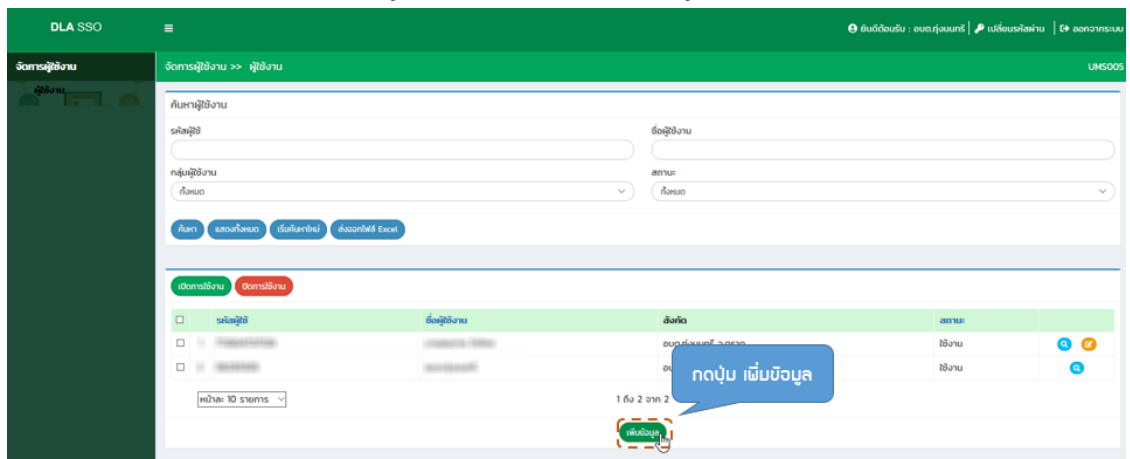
DLA SSO
ยินดีต้อนรับ : อบต.ทุ่งนนทรี | เปลี่ยนรหัสผ่าน | ออกจากระบบ

จัดการผู้ใช้งาน
ผู้ใช้งาน

จัดการผู้ใช้งาน >> ผู้ใช้งาน
UMS005

ค้นหาผู้ใช้งาน
รหัสผู้ใช้
ชื่อผู้ใช้งาน
กลุ่มผู้ใช้งาน
ทั้งหมด
สถานะ
ทั้งหมด

ค้นหา | แสดงทั้งหมด | เริ่มค้นหาใหม่ | ส่งออกไฟล์ Excel

เปิดการใช้งาน | ปิดการใช้งาน

| | รหัสผู้ใช้ | ชื่อผู้ใช้งาน | สังกัด | สถานะ | |
|---|---|---|---|---|---|
| ☐ | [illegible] | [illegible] | อบต.ทุ่งนนทรี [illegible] | ใช้งาน | |
| ☐ | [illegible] | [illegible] | อบ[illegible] | ใช้งาน | |

หน้าละ 10 รายการ
1 ถึง 2 จาก 2

กดปุ่ม เพิ่มข้อมูล

เพิ่มข้อมูล